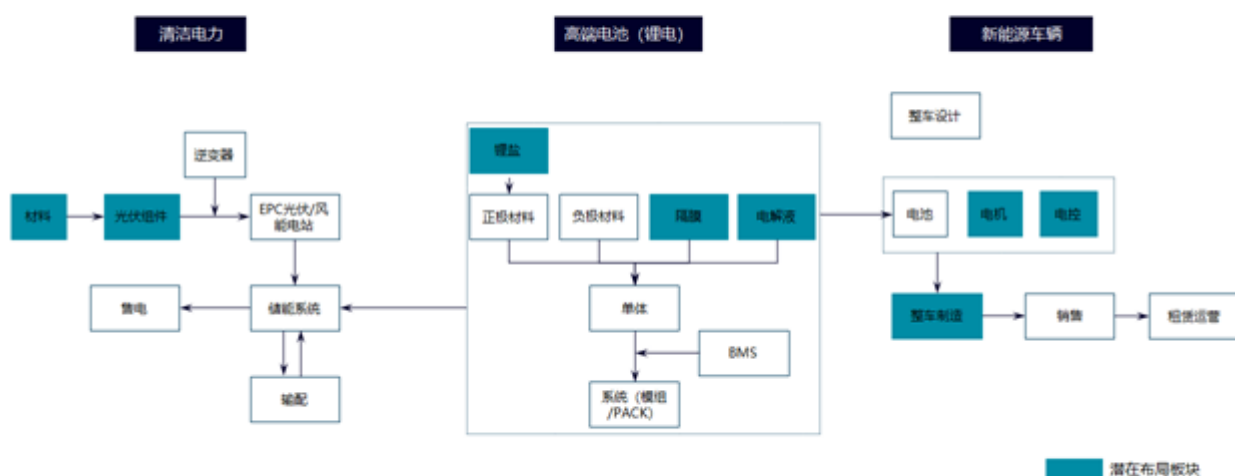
清洁电力

高端电池（锂电）

新能源车辆

逆变器

材料

光伏组件

EPC光伏/风能电站

售电

储能系统

输配

锂盐

正极材料

负极材料

隔膜

电解液

单体

BMS

系统（模组/PACK）

整车设计

电池

电机

电控

整车制造

销售

租赁运营

潜在布局板块